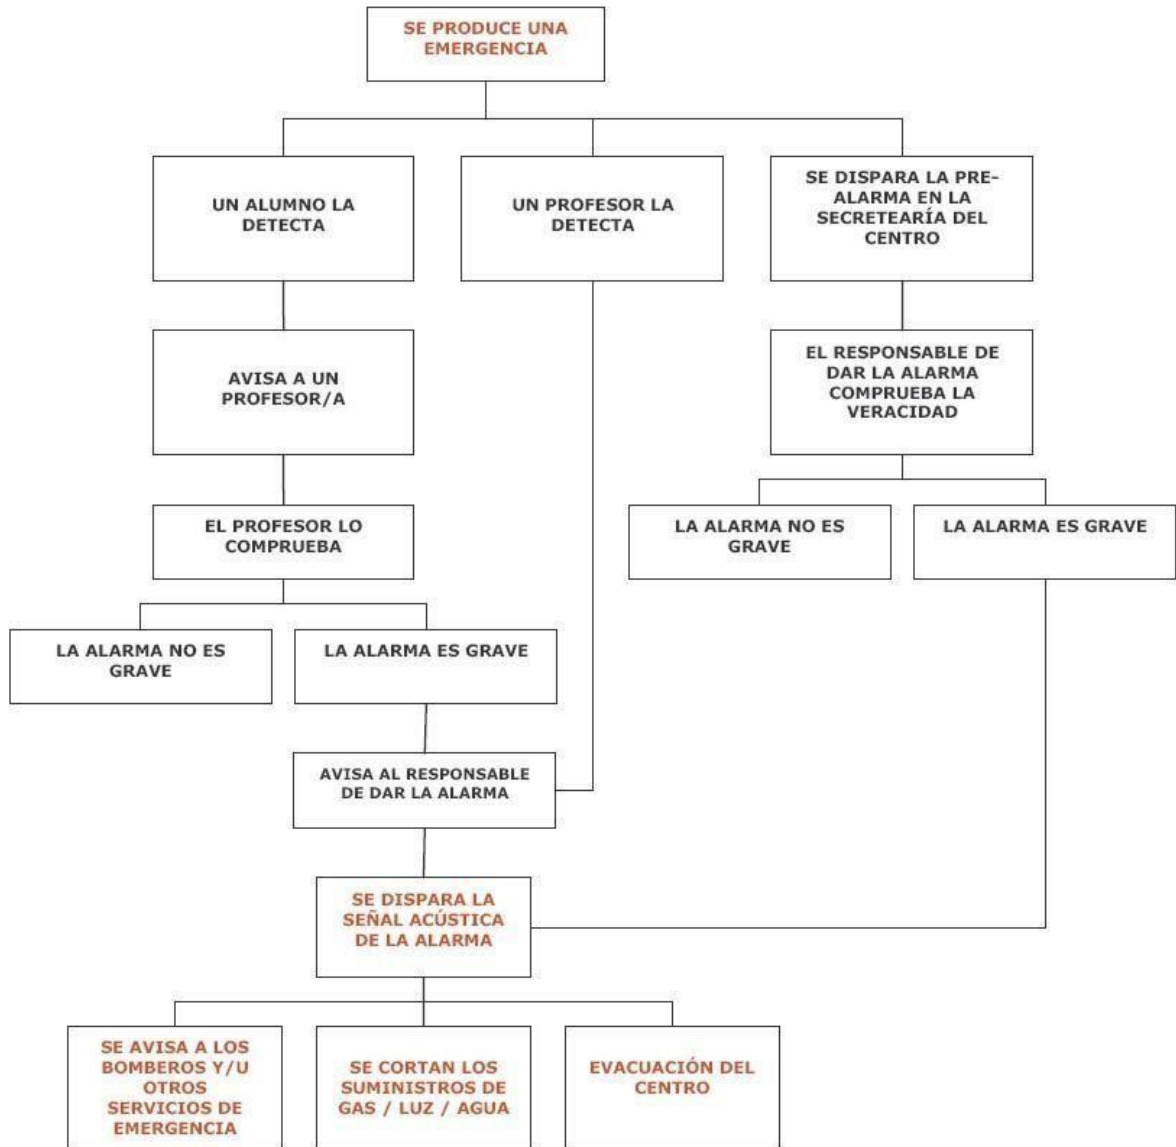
SE PRODUCE UNA EMERGENCIA

UN ALUMNO LA DETECTA

UN PROFESOR LA DETECTA

SE DISPARA LA PRE-ALARMA EN LA SECRETEARÍA DEL CENTRO

AVISA A UN PROFESOR/A

EL RESPONSABLE DE DAR LA ALARMA COMPRUEBA LA VERACIDAD

EL PROFESOR LO COMPRUEBA

LA ALARMA NO ES GRAVE

LA ALARMA ES GRAVE

LA ALARMA NO ES GRAVE

LA ALARMA ES GRAVE

AVISA AL RESPONSABLE DE DAR LA ALARMA

SE DISPARA LA SEÑAL ACÚSTICA DE LA ALARMA

SE AVISA A LOS BOMBEROS Y/U OTROS SERVICIOS DE EMERGENCIA

SE CORTAN LOS SUMINISTROS DE GAS / LUZ / AGUA

EVACUACIÓN DEL CENTRO